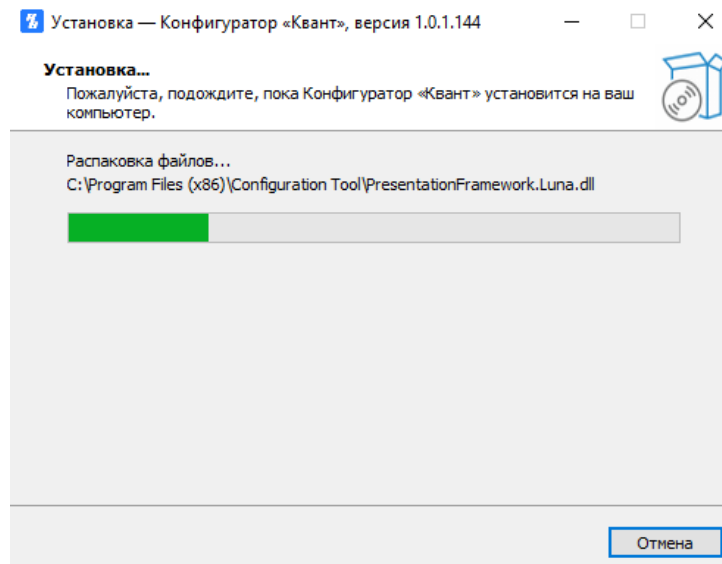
Установка — Конфигуратор «Квант», версия 1.0.1.144

Установка...
Пожалуйста, подождите, пока Конфигуратор «Квант» установится на ваш компьютер.

Распаковка файлов...
C:\Program Files (x86)\Configuration Tool\PresentationFramework.Luna.dll

Отмена